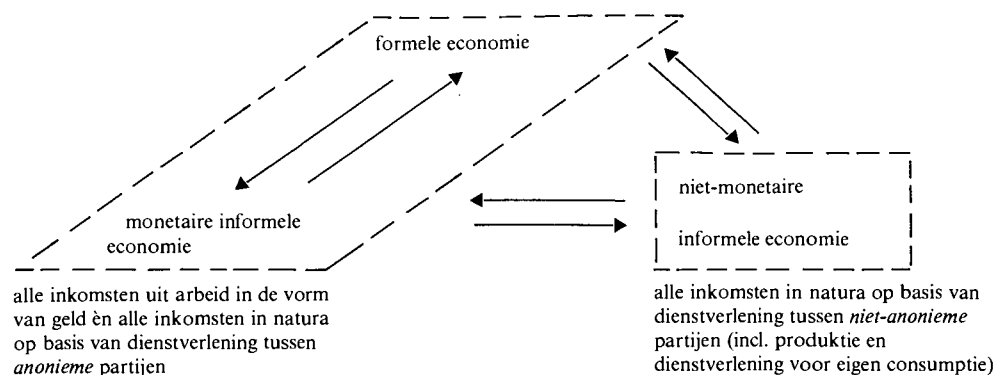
formele economie

monetaire informele economie

niet-monetaire

informele economie

alle inkomsten uit arbeid in de vorm van geld èn alle inkomsten in natura op basis van dienstverlening tussen *anonieme* partijen

alle inkomsten in natura op basis van dienstverlening tussen *niet-anonieme* partijen (incl. produktie en dienstverlening voor eigen consumptie)